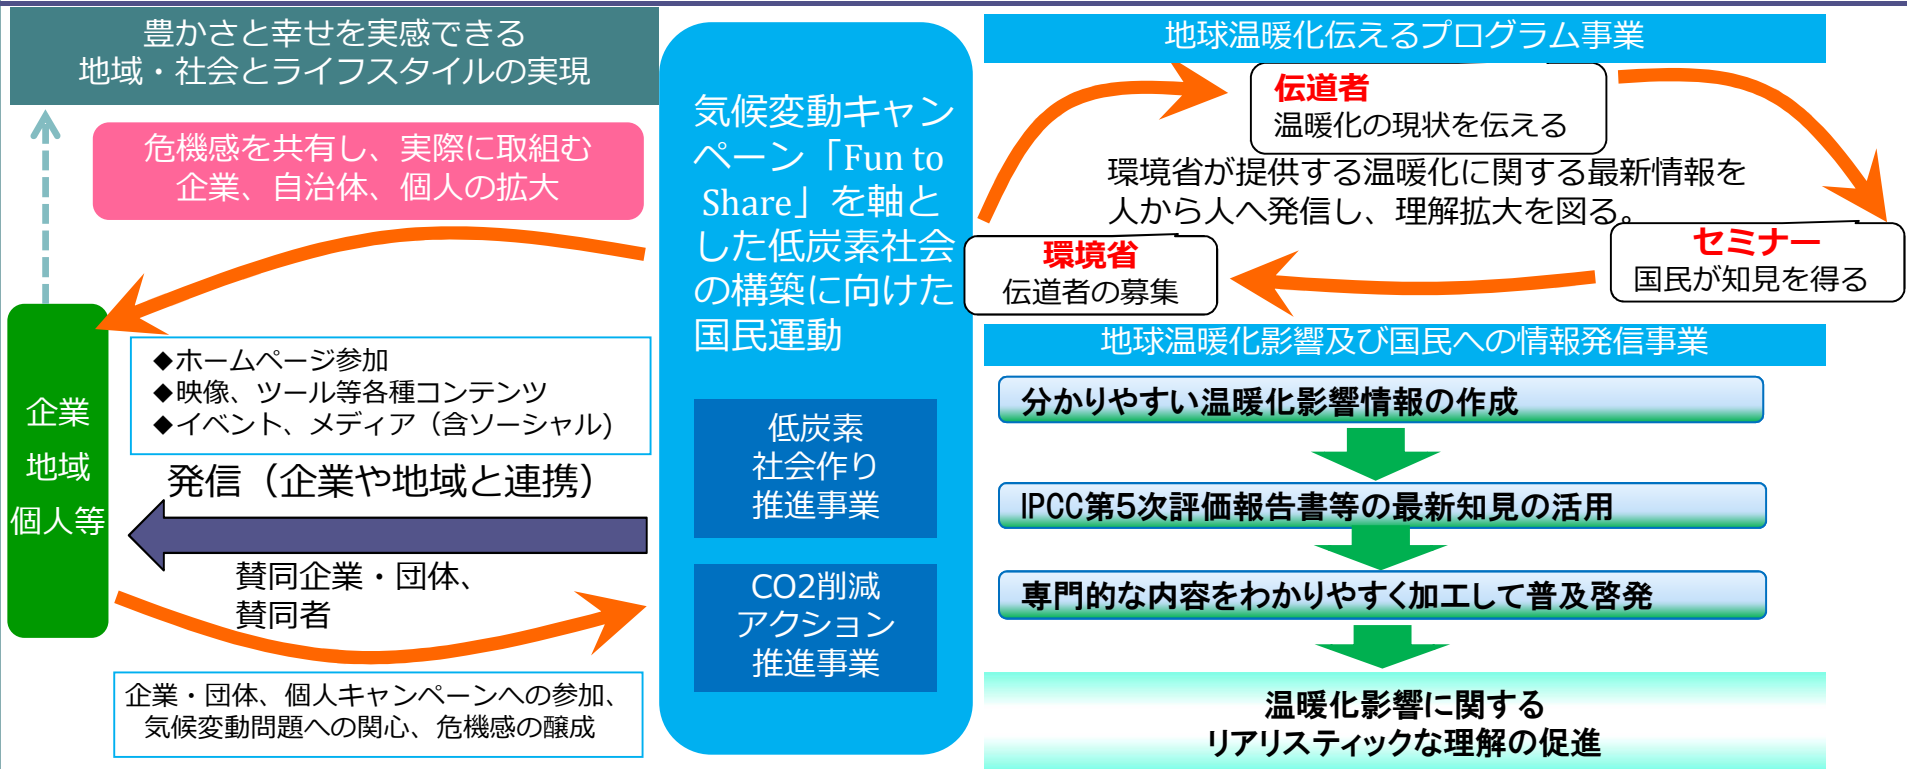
豊かさと幸せを実感できる
地域・社会とライフスタイルの実現

危機感を共有し、実際に取組む
企業、自治体、個人の拡大

企業
地域
個人等

◆ホームページ参加
◆映像、ツール等各種コンテンツ
◆イベント、メディア（含ソーシャル）

発信（企業や地域と連携）

賛同企業・団体、
賛同者

企業・団体、個人キャンペーンへの参加、
気候変動問題への関心、危機感の醸成

気候変動キャンペーン「Fun to Share」を軸とした低炭素社会の構築に向けた国民運動

低炭素
社会作り
推進事業

CO2削減
アクション
推進事業

地球温暖化伝えるプログラム事業

伝道者
温暖化の現状を伝える

環境省が提供する温暖化に関する最新情報を
人から人へ発信し、理解拡大を図る。

環境省
伝道者の募集

セミナー
国民が知見を得る

地球温暖化影響及び国民への情報発信事業

分かりやすい温暖化影響情報の作成

IPCC第5次評価報告書等の最新知見の活用

専門的な内容をわかりやすく加工して普及啓発

温暖化影響に関する
リアリスティックな理解の促進